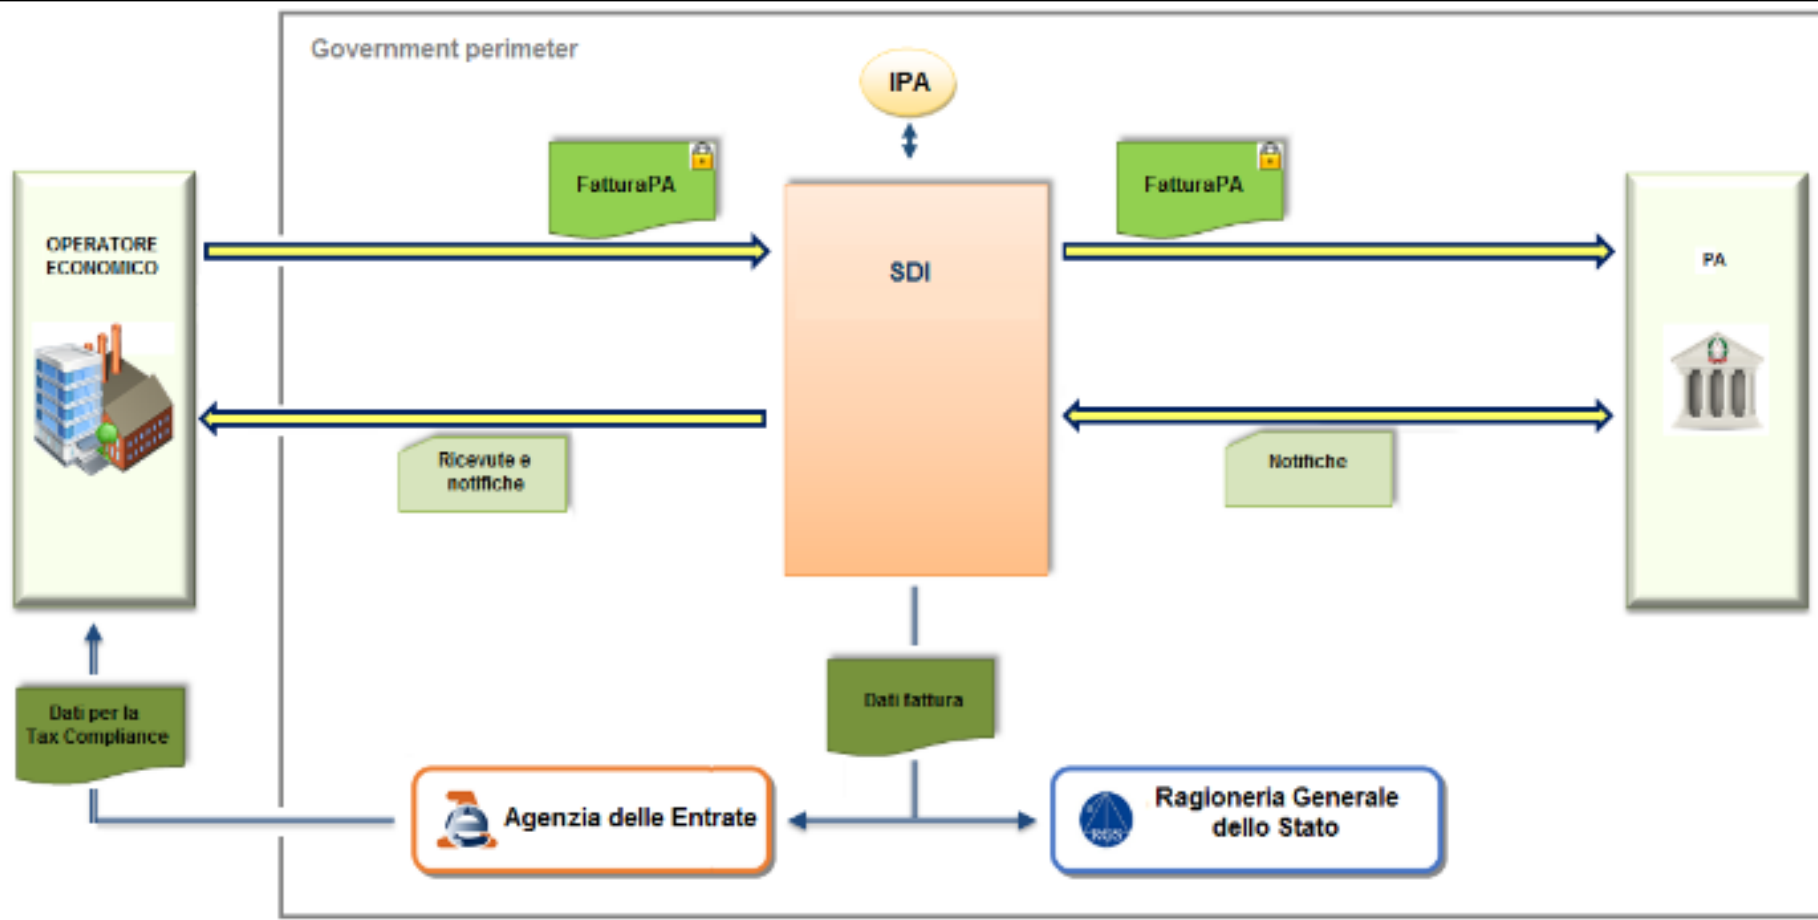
Government perimeter

IPA

OPERATORE ECONOMICO

FatturaPA

SDI

FatturaPA

PA

Ricevute e notifiche

Notifiche

Dati per la Tax Compliance

Dati fattura

Agenzia delle Entrate

RGS

Ragioneria Generale dello Stato